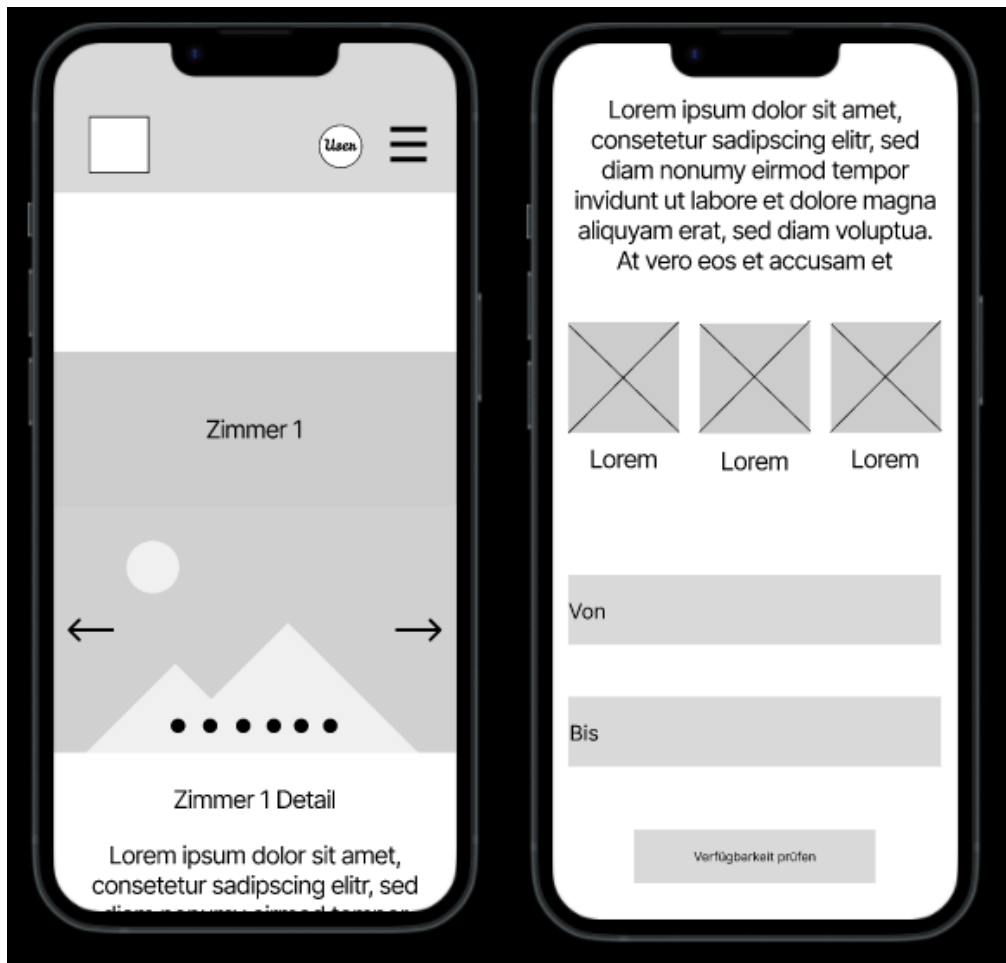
User

Zimmer 1

Zimmer 1 Detail

Lorem ipsum dolor sit amet, consetetur sadipscing elitr, sed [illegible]

Lorem ipsum dolor sit amet, consetetur sadipscing elitr, sed diam nonumy eirmod tempor invidunt ut labore et dolore magna aliquyam erat, sed diam voluptua. At vero eos et accusam et

Lorem

Lorem

Lorem

Von

Bis

Verfügbarkeit prüfen